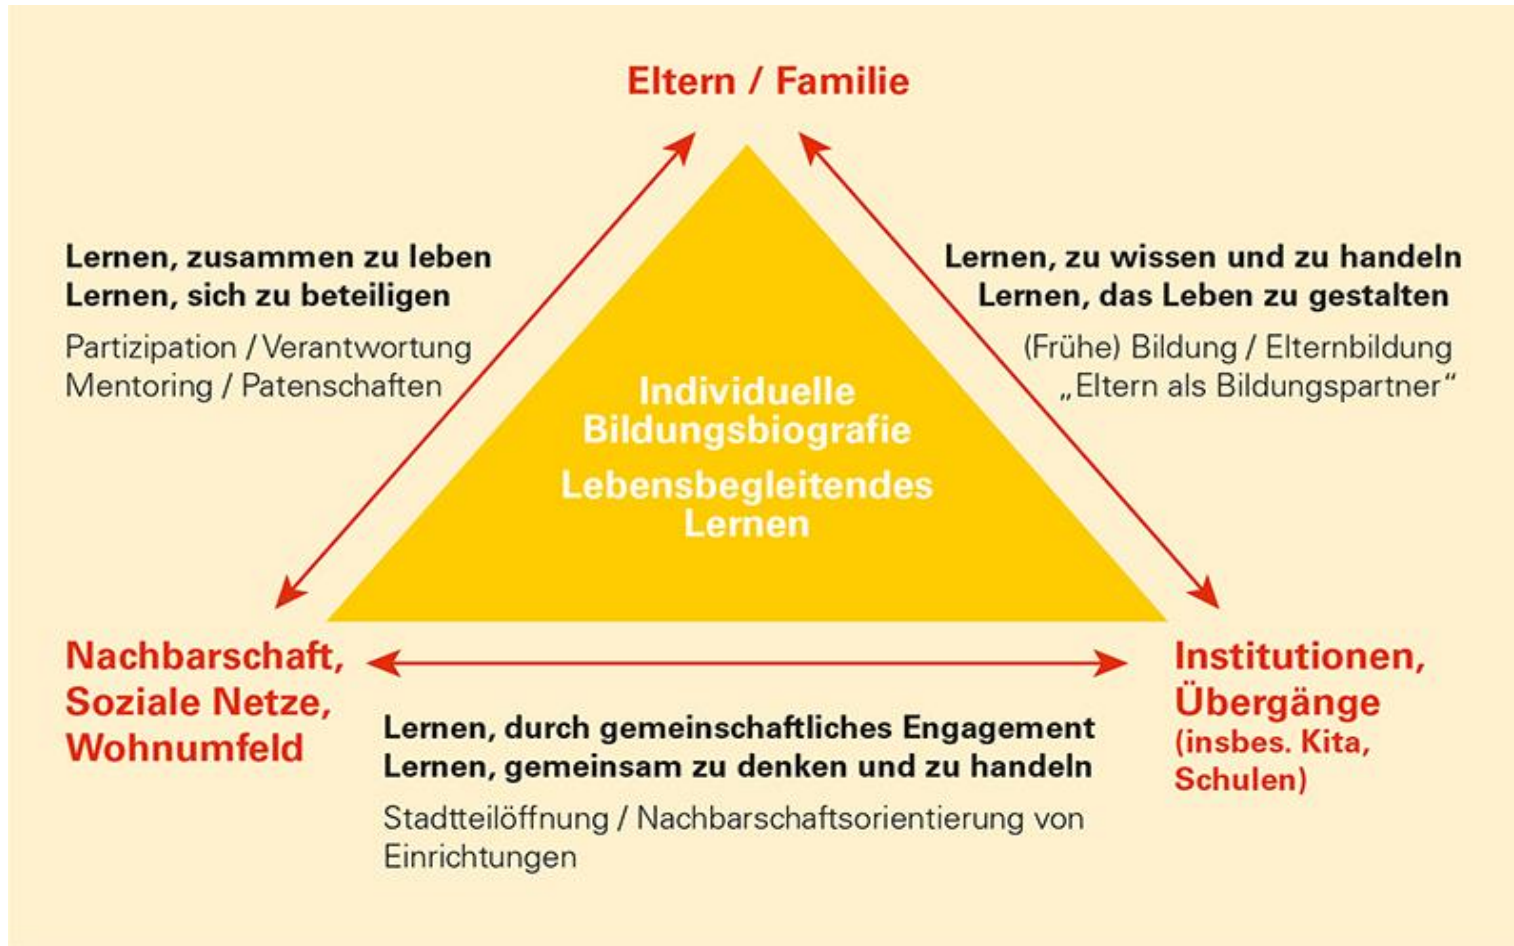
Eltern / Familie

Lernen, zusammen zu leben
Lernen, sich zu beteiligen

Partizipation / Verantwortung
Mentoring / Patenschaften

Lernen, zu wissen und zu handeln
Lernen, das Leben zu gestalten

(Frühe) Bildung / Elternbildung
„Eltern als Bildungspartner"

Individuelle Bildungsbiografie

Lebensbegleitendes Lernen

Nachbarschaft, Soziale Netze, Wohnumfeld

Institutionen, Übergänge (insbes. Kita, Schulen)

Lernen, durch gemeinschaftliches Engagement
Lernen, gemeinsam zu denken und zu handeln

Stadtteilöffnung / Nachbarschaftsorientierung von Einrichtungen